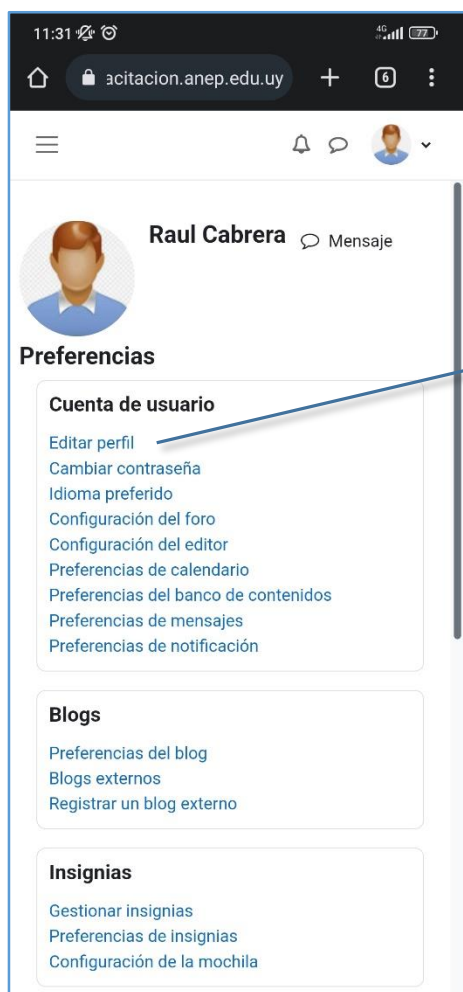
11:31

4G 77

acitacion.anep.edu.uy

6

Raul Cabrera Mensaje

Preferencias

Cuenta de usuario

Editar perfil
Cambiar contraseña
Idioma preferido
Configuración del foro
Configuración del editor
Preferencias de calendario
Preferencias del banco de contenidos
Preferencias de mensajes
Preferencias de notificación

Blogs

Preferencias del blog
Blogs externos
Registrar un blog externo

Insignias

Gestionar insignias
Preferencias de insignias
Configuración de la mochila